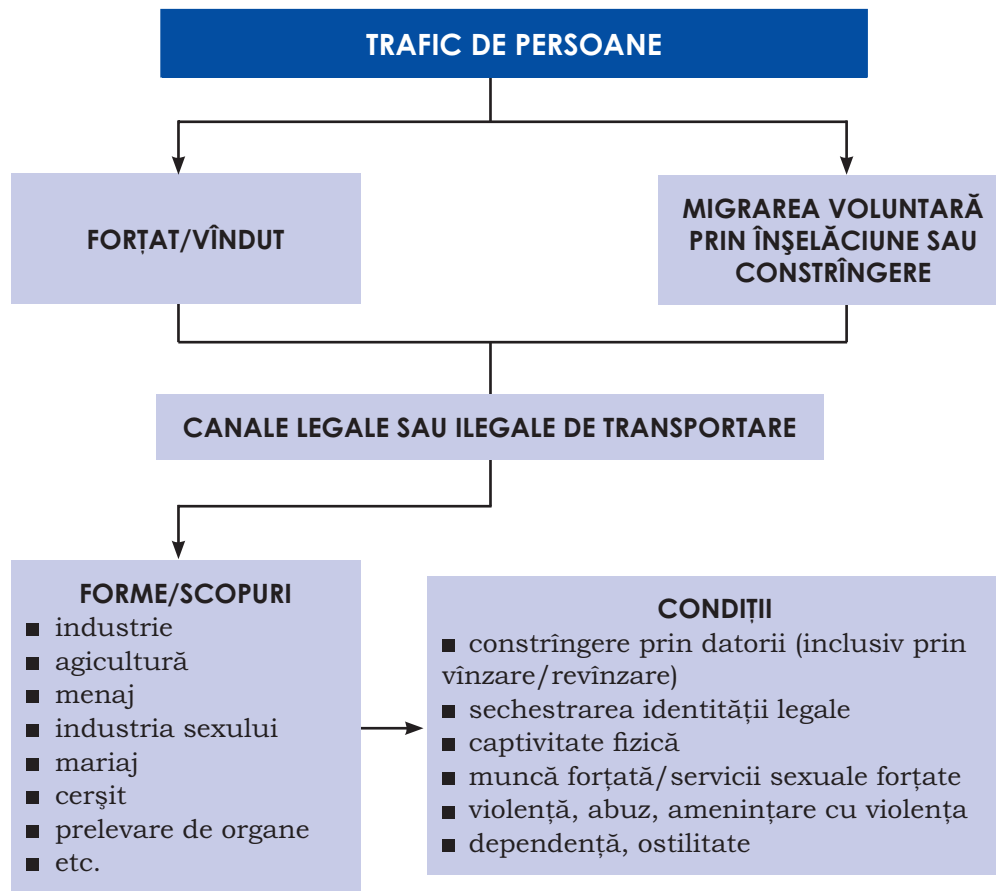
TRAFIC DE PERSOANE

FORȚAT/VÎNDUT

MIGRAREA VOLUNTARĂ PRIN ÎNŞELĂCIUNE SAU CONSTRÎNGERE

CANALE LEGALE SAU ILEGALE DE TRANSPORTARE

FORME/SCOPURI
■ industrie
■ agicultură
■ menaj
■ industria sexului
■ mariaj
■ cerşit
■ prelevare de organe
■ etc.

CONDIȚII
■ constrîngere prin datorii (inclusiv prin vînzare/revînzare)
■ sechestrarea identității legale
■ captivitate fizică
■ muncă forțată/servicii sexuale forțate
■ violență, abuz, amenințare cu violența
■ dependență, ostilitate